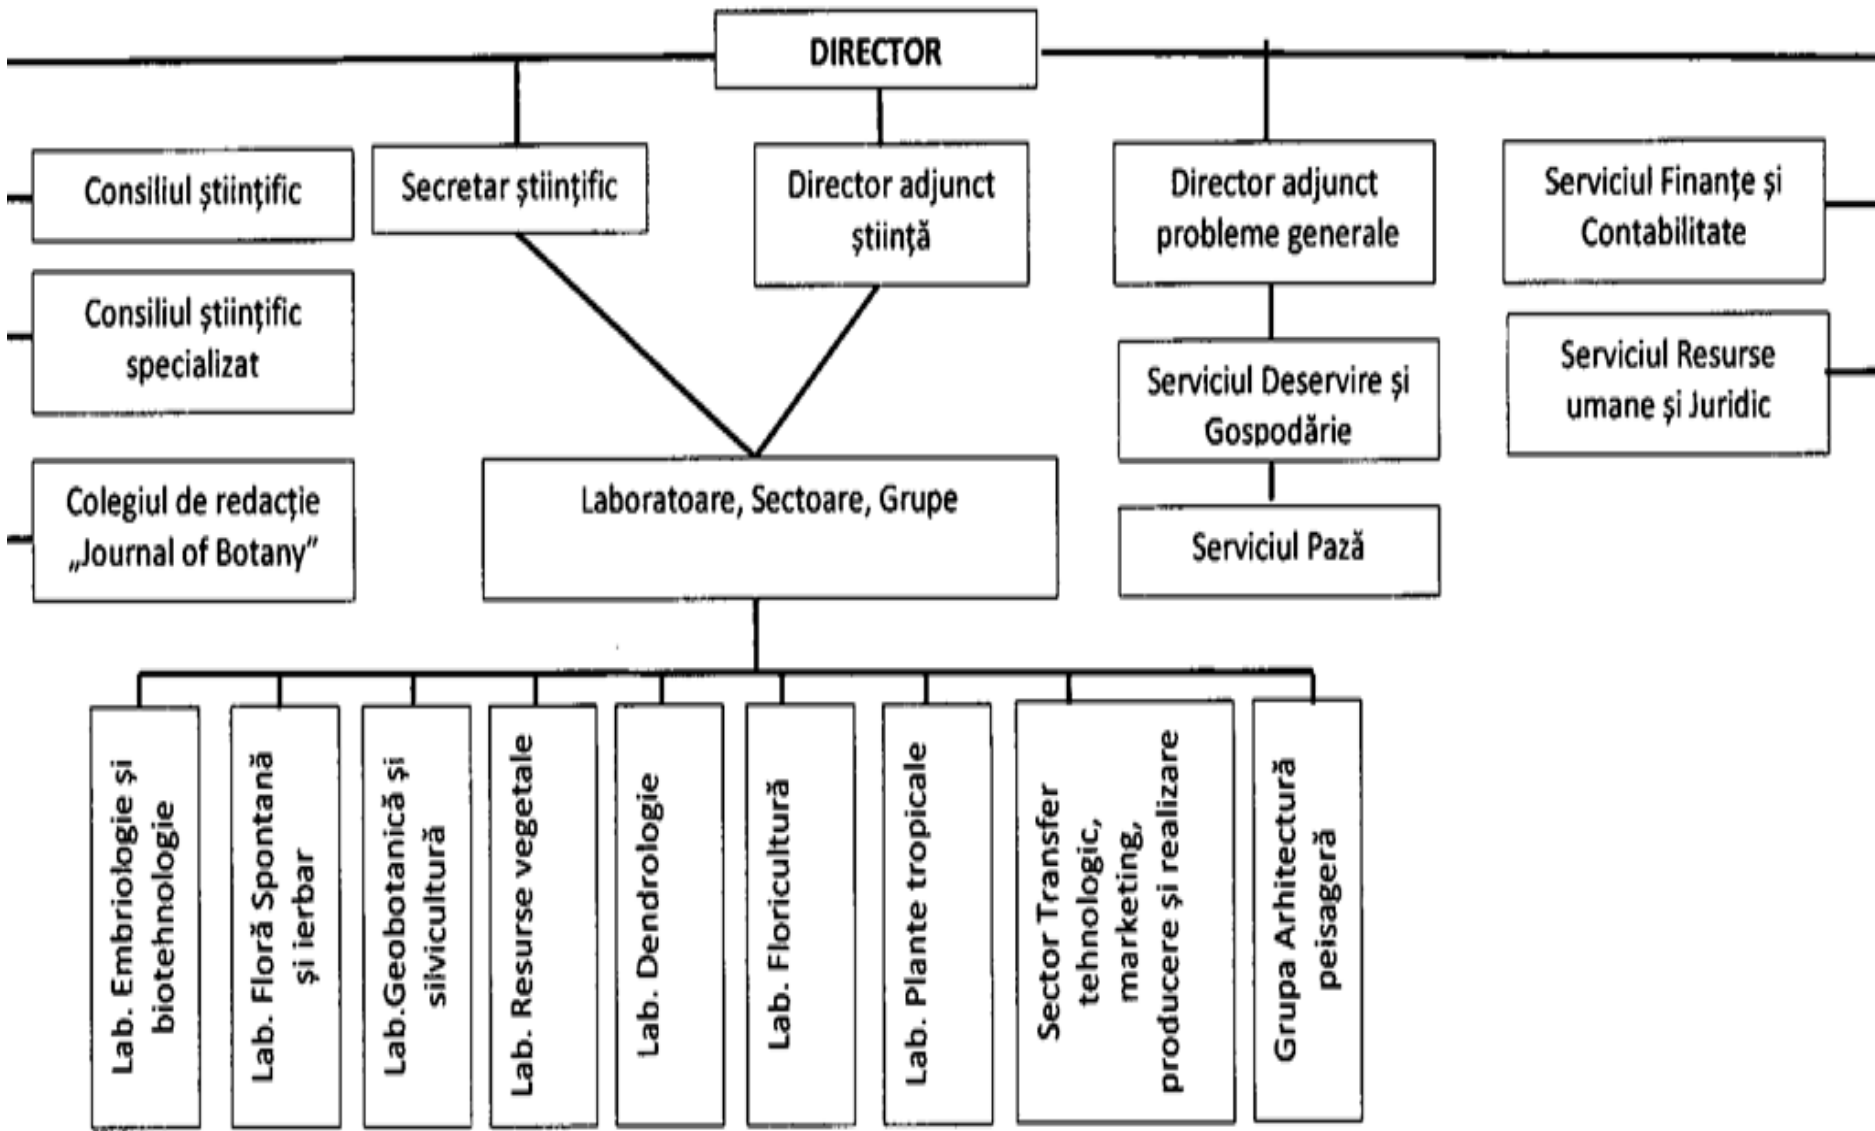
DIRECTOR

Consiliul științific

Consiliul științific specializat

Colegiul de redacție „Journal of Botany"

Secretar științific

Director adjunct știință

Laboratoare, Sectoare, Grupe

Director adjunct probleme generale

Serviciul Deservire și Gospodărie

Serviciul Pază

Serviciul Finanțe și Contabilitate

Serviciul Resurse umane și Juridic

Lab. Embriologie și biotehnologie

Lab. Floră Spontană și ierbar

Lab.Geobotanică și silvicultură

Lab. Resurse vegetale

Lab. Dendrologie

Lab. Floricultură

Lab. Plante tropicale

Sector Transfer tehnologic, marketing, producere și realizare

Grupa Arhitectură peisageră